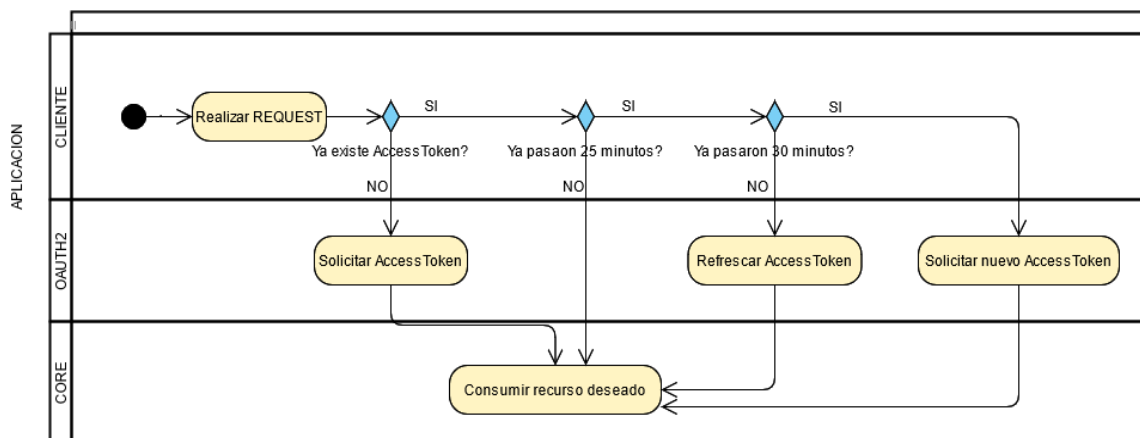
APLICACION

CLIENTE

OAUTH2

CORE

Realizar REQUEST

SI

Ya existe AccessToken?

NO

SI

Ya pasaon 25 minutos?

NO

SI

Ya pasaron 30 minutos?

NO

Solicitar AccessToken

Refrescar AccessToken

Solicitar nuevo AccessToken

Consumir recurso deseado